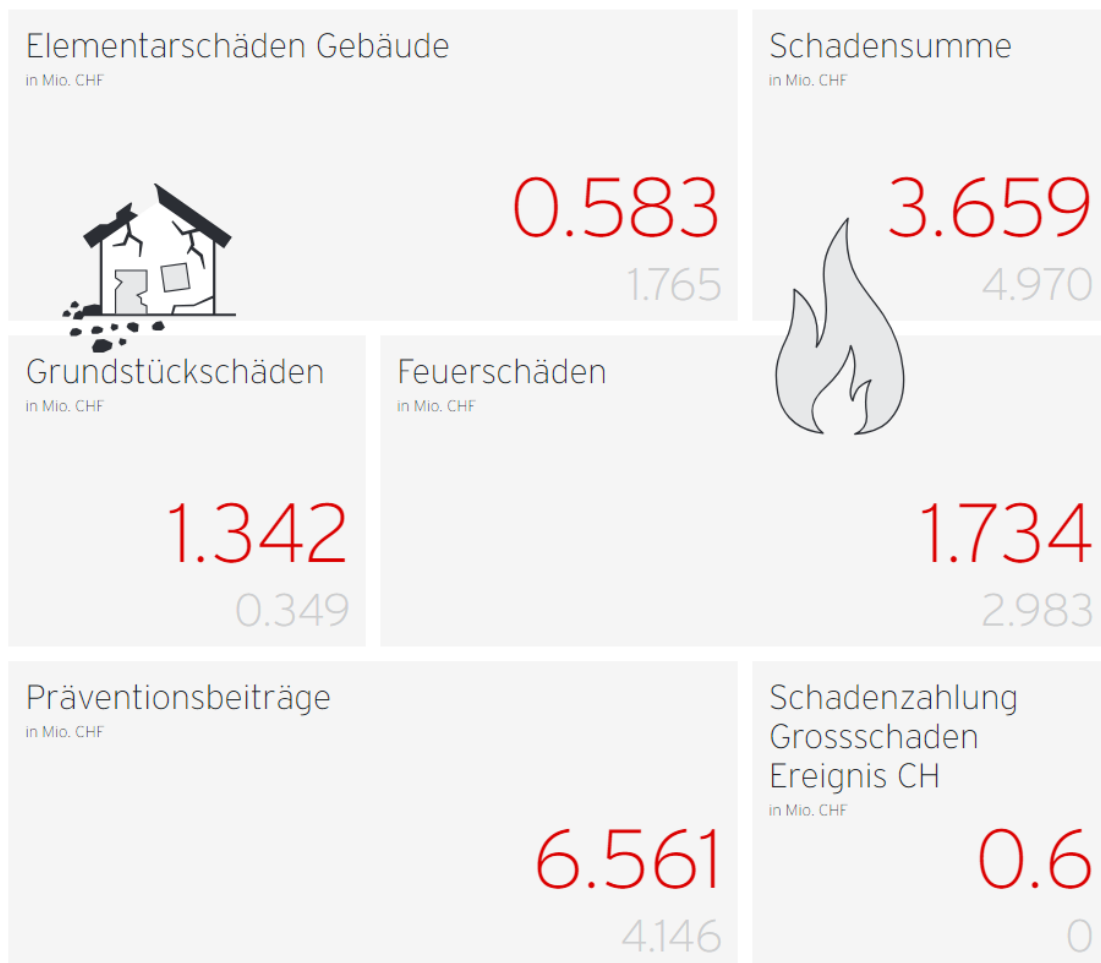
Elementarschäden Gebäude
in Mio. CHF

0.583
1.765

Schadensumme
in Mio. CHF

3.659
4.970

Grundstückschäden
in Mio. CHF

1.342
0.349

Feuerschäden
in Mio. CHF

1.734
2.983

Präventionsbeiträge
in Mio. CHF

6.561
4.146

Schadenzahlung Grossschaden Ereignis CH
in Mio. CHF

0.6
0